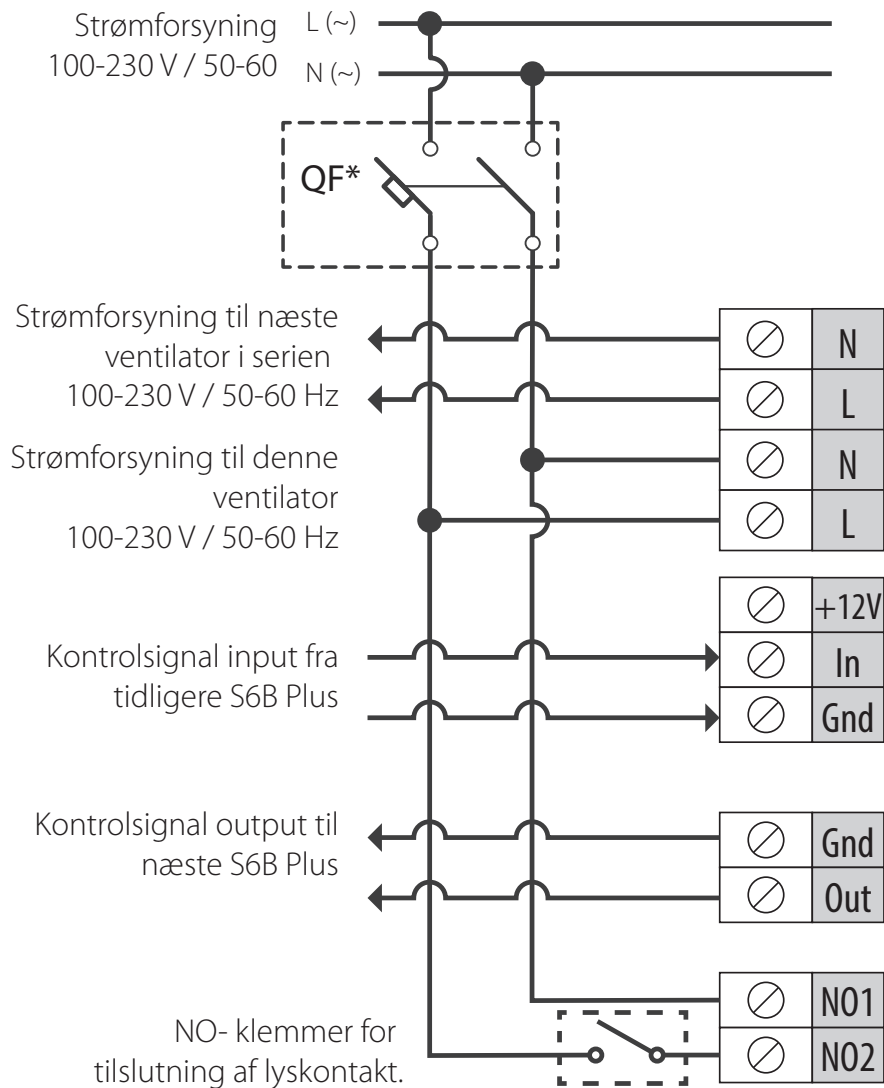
Strømforsyning
100-230 V / 50-60

L (~)
N (~)

QF*

Strømforsyning til næste ventilator i serien
100-230 V / 50-60 Hz

Strømforsyning til denne ventilator
100-230 V / 50-60 Hz

N
L
N
L

+12V
In
Gnd

Kontrolsignal input fra tidligere S6B Plus

Kontrolsignal output til næste S6B Plus

Gnd
Out

NO- klemmer for tilslutning af lyskontakt.

N01
N02